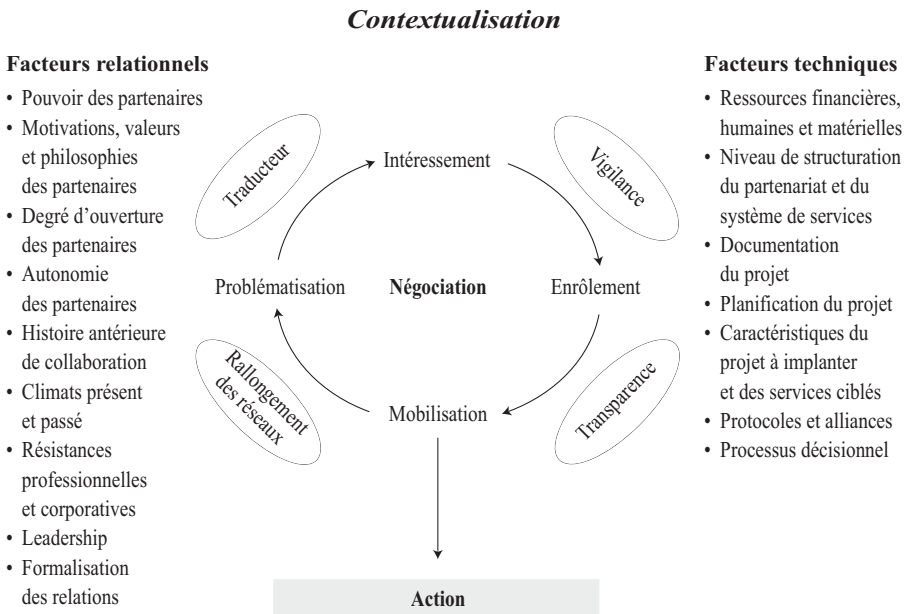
Contextualisation

Facteurs relationnels
• Pouvoir des partenaires
• Motivations, valeurs et philosophies des partenaires
• Degré d'ouverture des partenaires
• Autonomie des partenaires
• Histoire antérieure de collaboration
• Climats présent et passé
• Résistances professionnelles et corporatives
• Leadership
• Formalisation des relations

Traducteur
Intéressement
Vigilance
Problématisation
Négociation
Enrôlement
Rallongement des réseaux
Mobilisation
Transparence

Action

Facteurs techniques
• Ressources financières, humaines et matérielles
• Niveau de structuration du partenariat et du système de services
• Documentation du projet
• Planification du projet
• Caractéristiques du projet à implanter et des services ciblés
• Protocoles et alliances
• Processus décisionnel